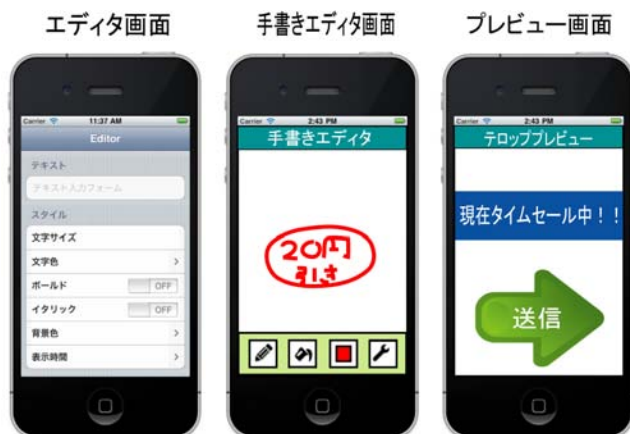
エディタ画面

Carrier 11:37 AM
Editor
テキスト
テキスト入力フォーム
スタイル
文字サイズ
文字色
ボールド OFF
イタリック OFF
背景色
表示時間

手書きエディタ画面

Carrier 2:43 PM
手書きエディタ
20円
引き

プレビュー画面

Carrier 2:43 PM
テロッププレビュー
現在タイムセール中！！
送信